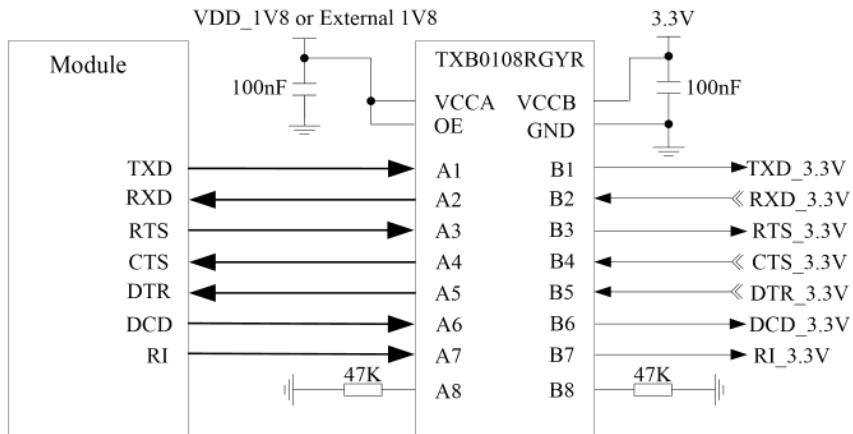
VDD_1V8 or External 1V8

3.3V

Module

TXB0108RGYR

100nF

100nF

VCCA
OE

VCCB
GND

TXD
RXD
RTS
CTS
DTR
DCD
RI

A1
A2
A3
A4
A5
A6
A7
A8

B1
B2
B3
B4
B5
B6
B7
B8

TXD_3.3V
RXD_3.3V
RTS_3.3V
CTS_3.3V
DTR_3.3V
DCD_3.3V
RI_3.3V

47K

47K